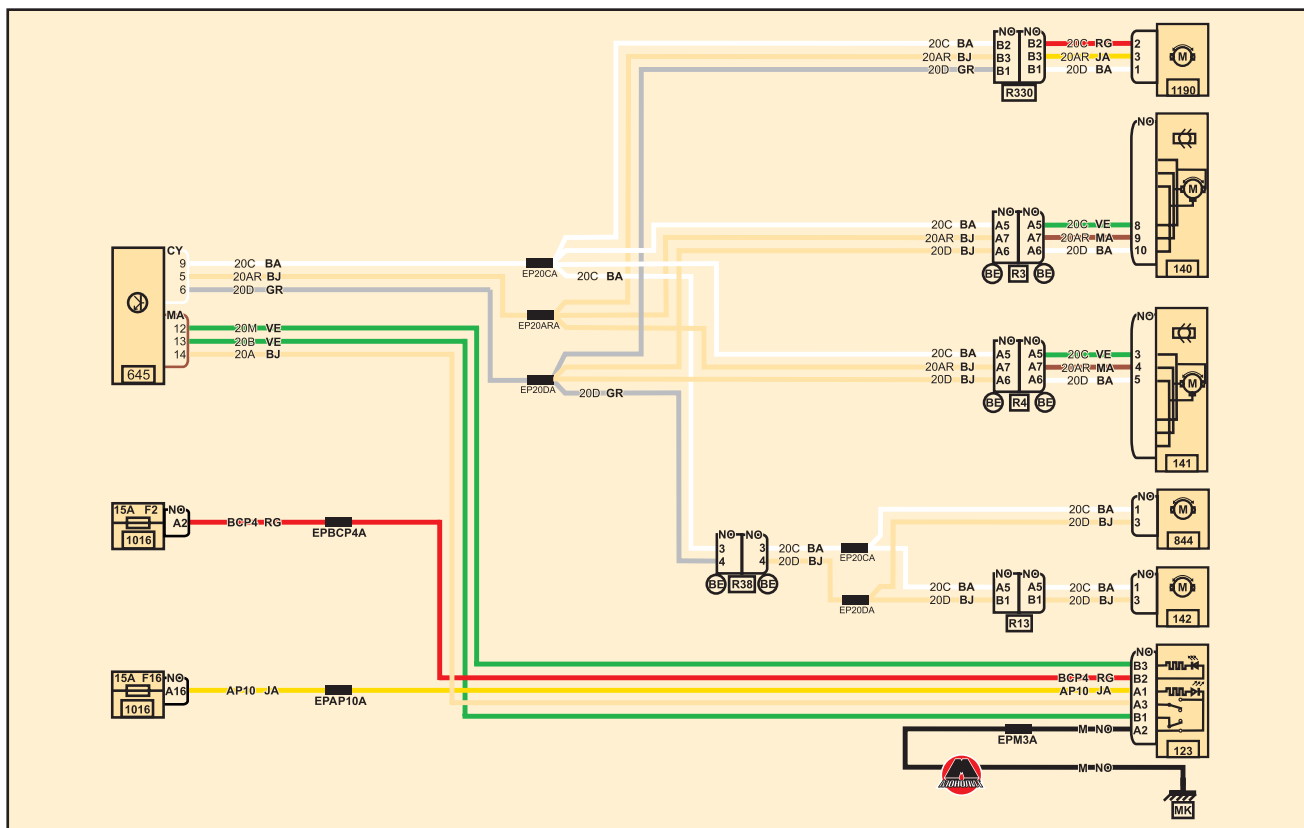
20C BA
20AR BJ
20D GR
B2
B3
B1
NO NO
B2
B3
B1
20C RG
20AR JA
20D BA
2
3
1
R330
1190

20C BA
20AR BJ
20D BA
NO NO
A5
A7
A6
A5
A7
A6
20C VE
20AR MA
20D BA
8
9
10
BE R3 BE
140

CY
9 20C BA
5 20AR BJ
6 20D GR
MA
12 20M VE
13 20B VE
14 20A BJ
645

EP20CA
20C BA
EP20ARA
EP20DA
20D GR

20C BA
20AR BJ
20D BA
NO NO
A5
A7
A6
A5
A7
A6
20C VE
20AR MA
20D BA
3
4
5
BE R4 BE
141

15A F2
NO
A2
1016
BCP4 RG
EPBCP4A

NO NO
3
4
3
4
BE R38 BE
20C BA
20D BJ
EP20CA
EP20DA

20C BA
20D BJ
1
3
844

20C BA
20D BJ
NO NO
A5
B1
A5
B1
20C BA
20D BJ
1
3
R13
142

15A F16
NO
A16
1016
AP10 JA
EPAP10A

NO
B3
BCP4 RG B2
AP10 JA A1
A3
B1
EPM3A
M NO A2
123
M NO
MK